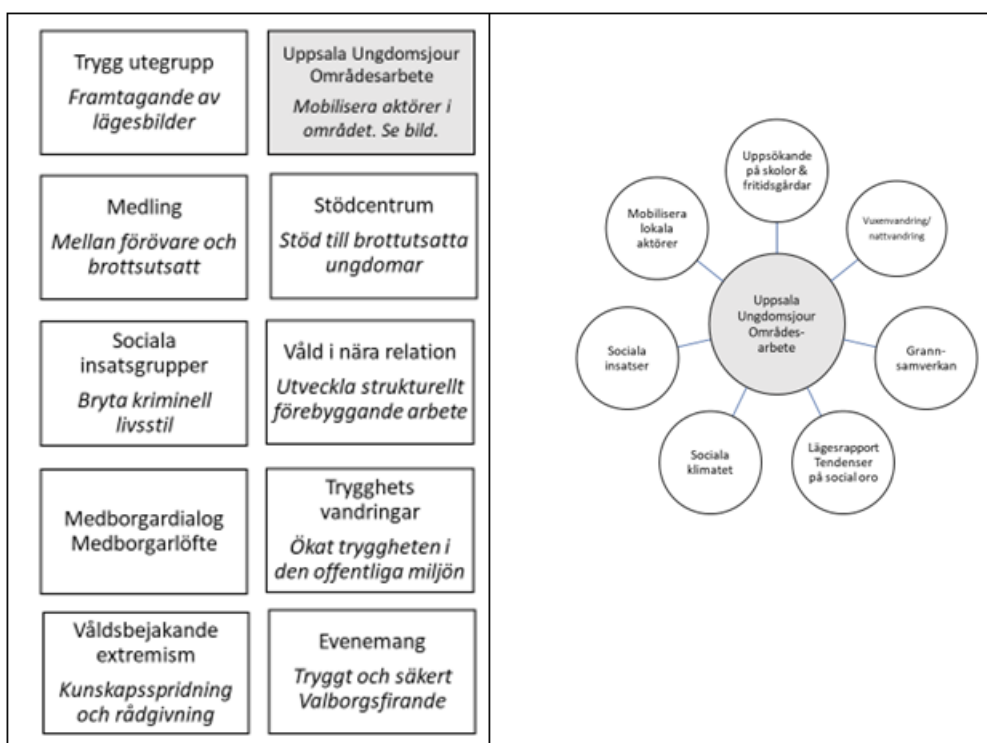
Trygg utegrupp
*Framtagande av lägesbilder*

Uppsala Ungdomsjour Områdesarbete
*Mobilisera aktörer i området. Se bild.*

Medling
*Mellan förövare och brottsutsatt*

Stödcentrum
*Stöd till brottutsatta ungdomar*

Sociala insatsgrupper
*Bryta kriminell livsstil*

Våld i nära relation
*Utveckla strukturellt förebyggande arbete*

Medborgardialog Medborgarlöfte

Trygghets vandringar
*Ökat tryggheten i den offentliga miljön*

Våldsbejakande extremism
*Kunskapsspridning och rådgivning*

Evenemang
*Tryggt och säkert Valborgsfirande*

Uppsala Ungdomsjour Områdes-arbete

Uppsökande på skolor & fritidsgårdar

Vuxenvandring/ nattvandring

Grann-samverkan

Lägesrapport Tendenser på social oro

Sociala klimatet

Sociala insatser

Mobilisera lokala aktörer